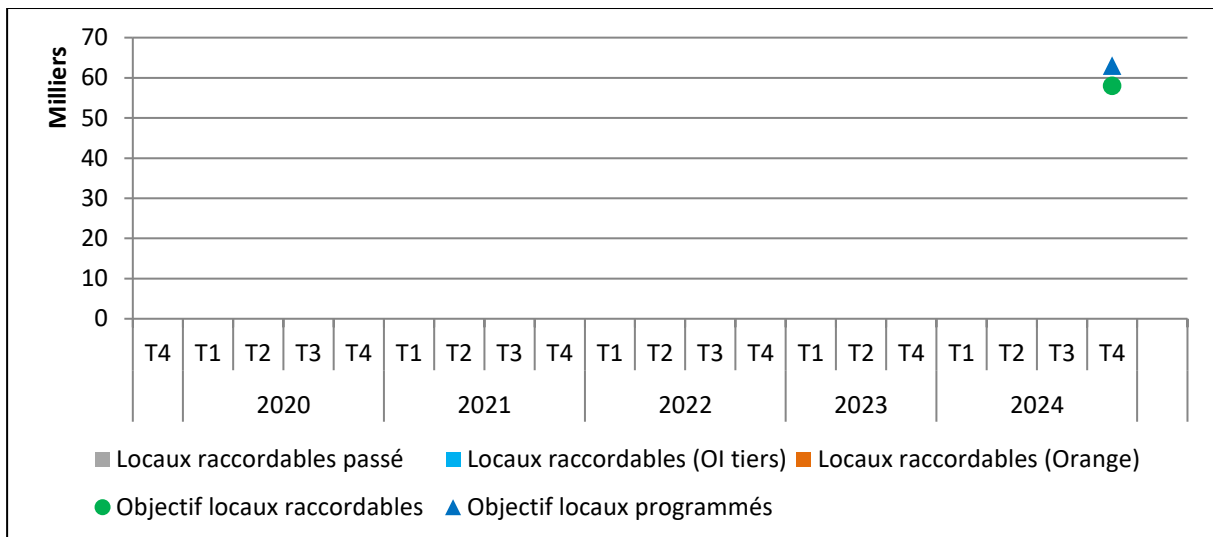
Milliers

70
60
50
40
30
20
10
0

T4 T1 T2 T3 T4 T1 T2 T3 T4 T1 T2 T3 T4 T1 T2 T4 T1 T2 T3 T4

2020 2021 2022 2023 2024

Locaux raccordables passé Locaux raccordables (OI tiers) Locaux raccordables (Orange)

Objectif locaux raccordables Objectif locaux programmés